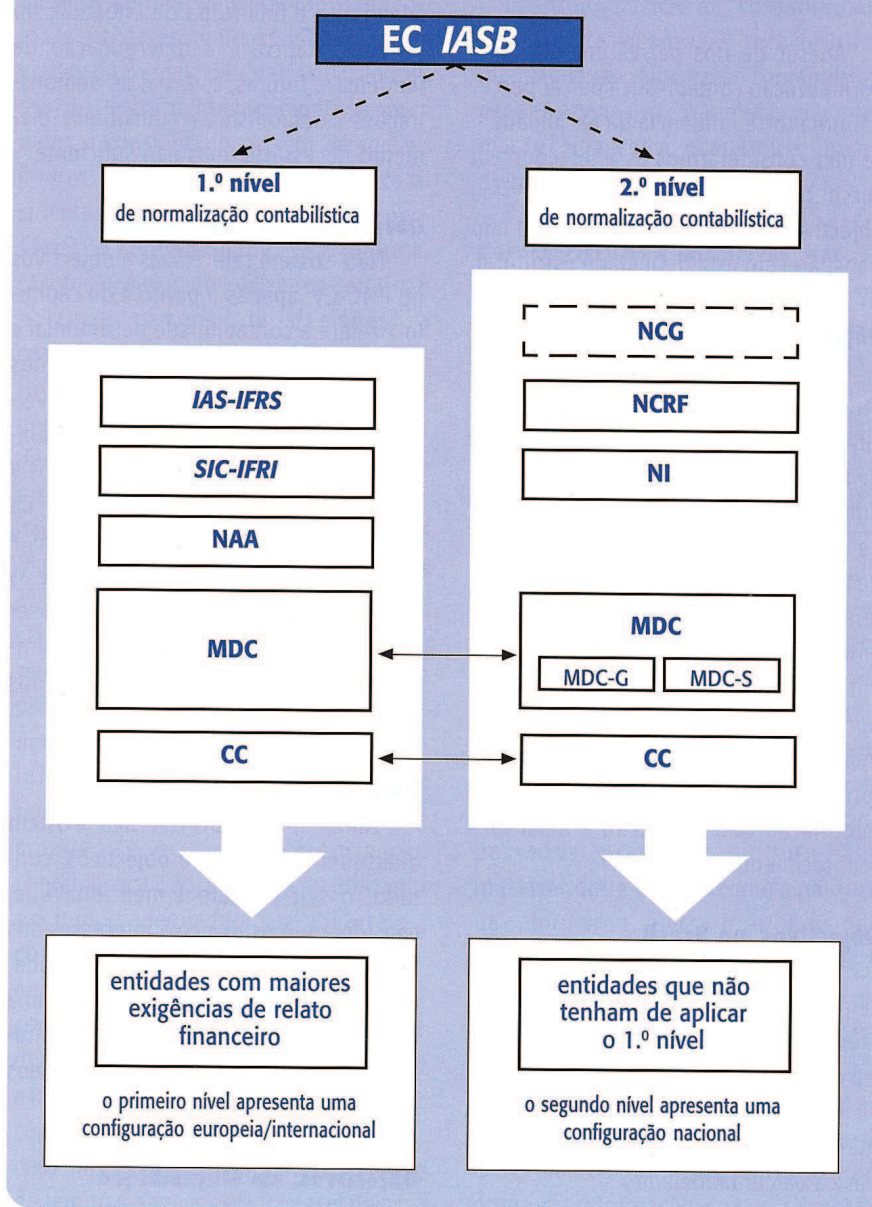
EC *IASB*

1.º nível
de normalização contabilística

2.º nível
de normalização contabilística

*IAS-IFRS*

*SIC-IFRI*

NAA

MDC

CC

NCG

NCRF

NI

MDC

MDC-G

MDC-S

CC

entidades com maiores exigências de relato financeiro

o primeiro nível apresenta uma configuração europeia/internacional

entidades que não tenham de aplicar o 1.º nível

o segundo nível apresenta uma configuração nacional